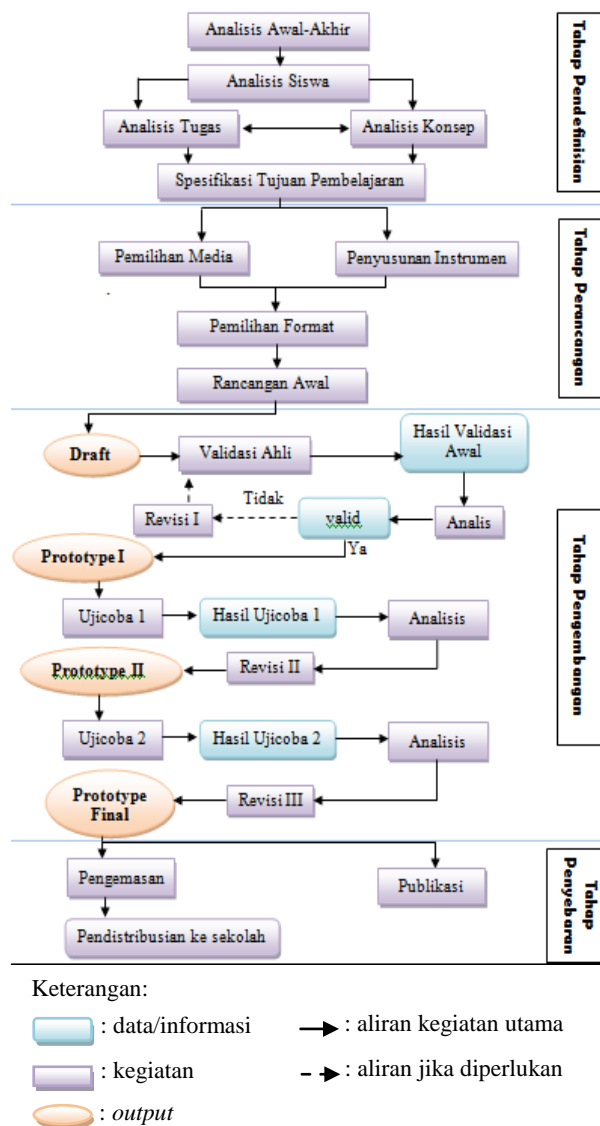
Analisis Awal-Akhir

Analisis Siswa

Analisis Tugas

Analisis Konsep

Spesifikasi Tujuan Pembelajaran

Tahap Pendefinisian

Pemilihan Media

Penyusunan Instrumen

Pemilihan Format

Rancangan Awal

Tahap Perancangan

Draft

Validasi Ahli

Hasil Validasi Awal

Tidak

Revisi I

valid

Analis

Ya

Prototype I

Ujicoba 1

Hasil Ujicoba 1

Analisis

Prototype II

Revisi II

Ujicoba 2

Hasil Ujicoba 2

Analisis

Prototype Final

Revisi III

Tahap Pengembangan

Pengemasan

Publikasi

Pendistribusian ke sekolah

Tahap Penyebaran

Keterangan:

: data/informasi

: aliran kegiatan utama

: kegiatan

: aliran jika diperlukan

: *output*